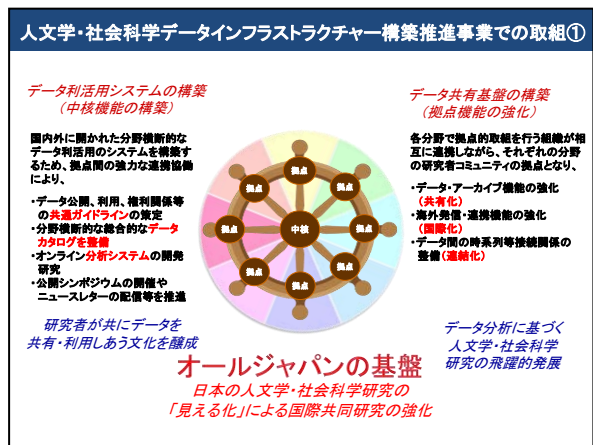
人文学・社会科学データインフラストラクチャー構築推進事業での取組①

データ利活用システムの構築
（中核機能の構築）

国内外に開かれた分野横断的なデータ利活用のシステムを構築するため、拠点間の強力な連携協働により、

・データ公開、利用、権利関係等の共通ガイドラインの策定
・分野横断的な総合的なデータカタログを整備
・オンライン分析システムの開発研究
・公開シンポジウムの開催やニュースレターの配信等を推進

データ共有基盤の構築
（拠点機能の強化）

各分野で拠点的取組を行う組織が相互に連携しながら、それぞれの分野の研究者コミュニティの拠点となり、

・データ・アーカイブ機能の強化（共有化）
・海外発信・連携機能の強化（国際化）
・データ間の時系列等接続関係の整備（連結化）

拠点
拠点
拠点
拠点
中核
拠点
拠点
拠点
拠点

研究者が共にデータを共有・利用しあう文化を醸成

データ分析に基づく人文学・社会科学研究の飛躍的発展

オールジャパンの基盤
日本の人文学・社会科学研究の「見える化」による国際共同研究の強化